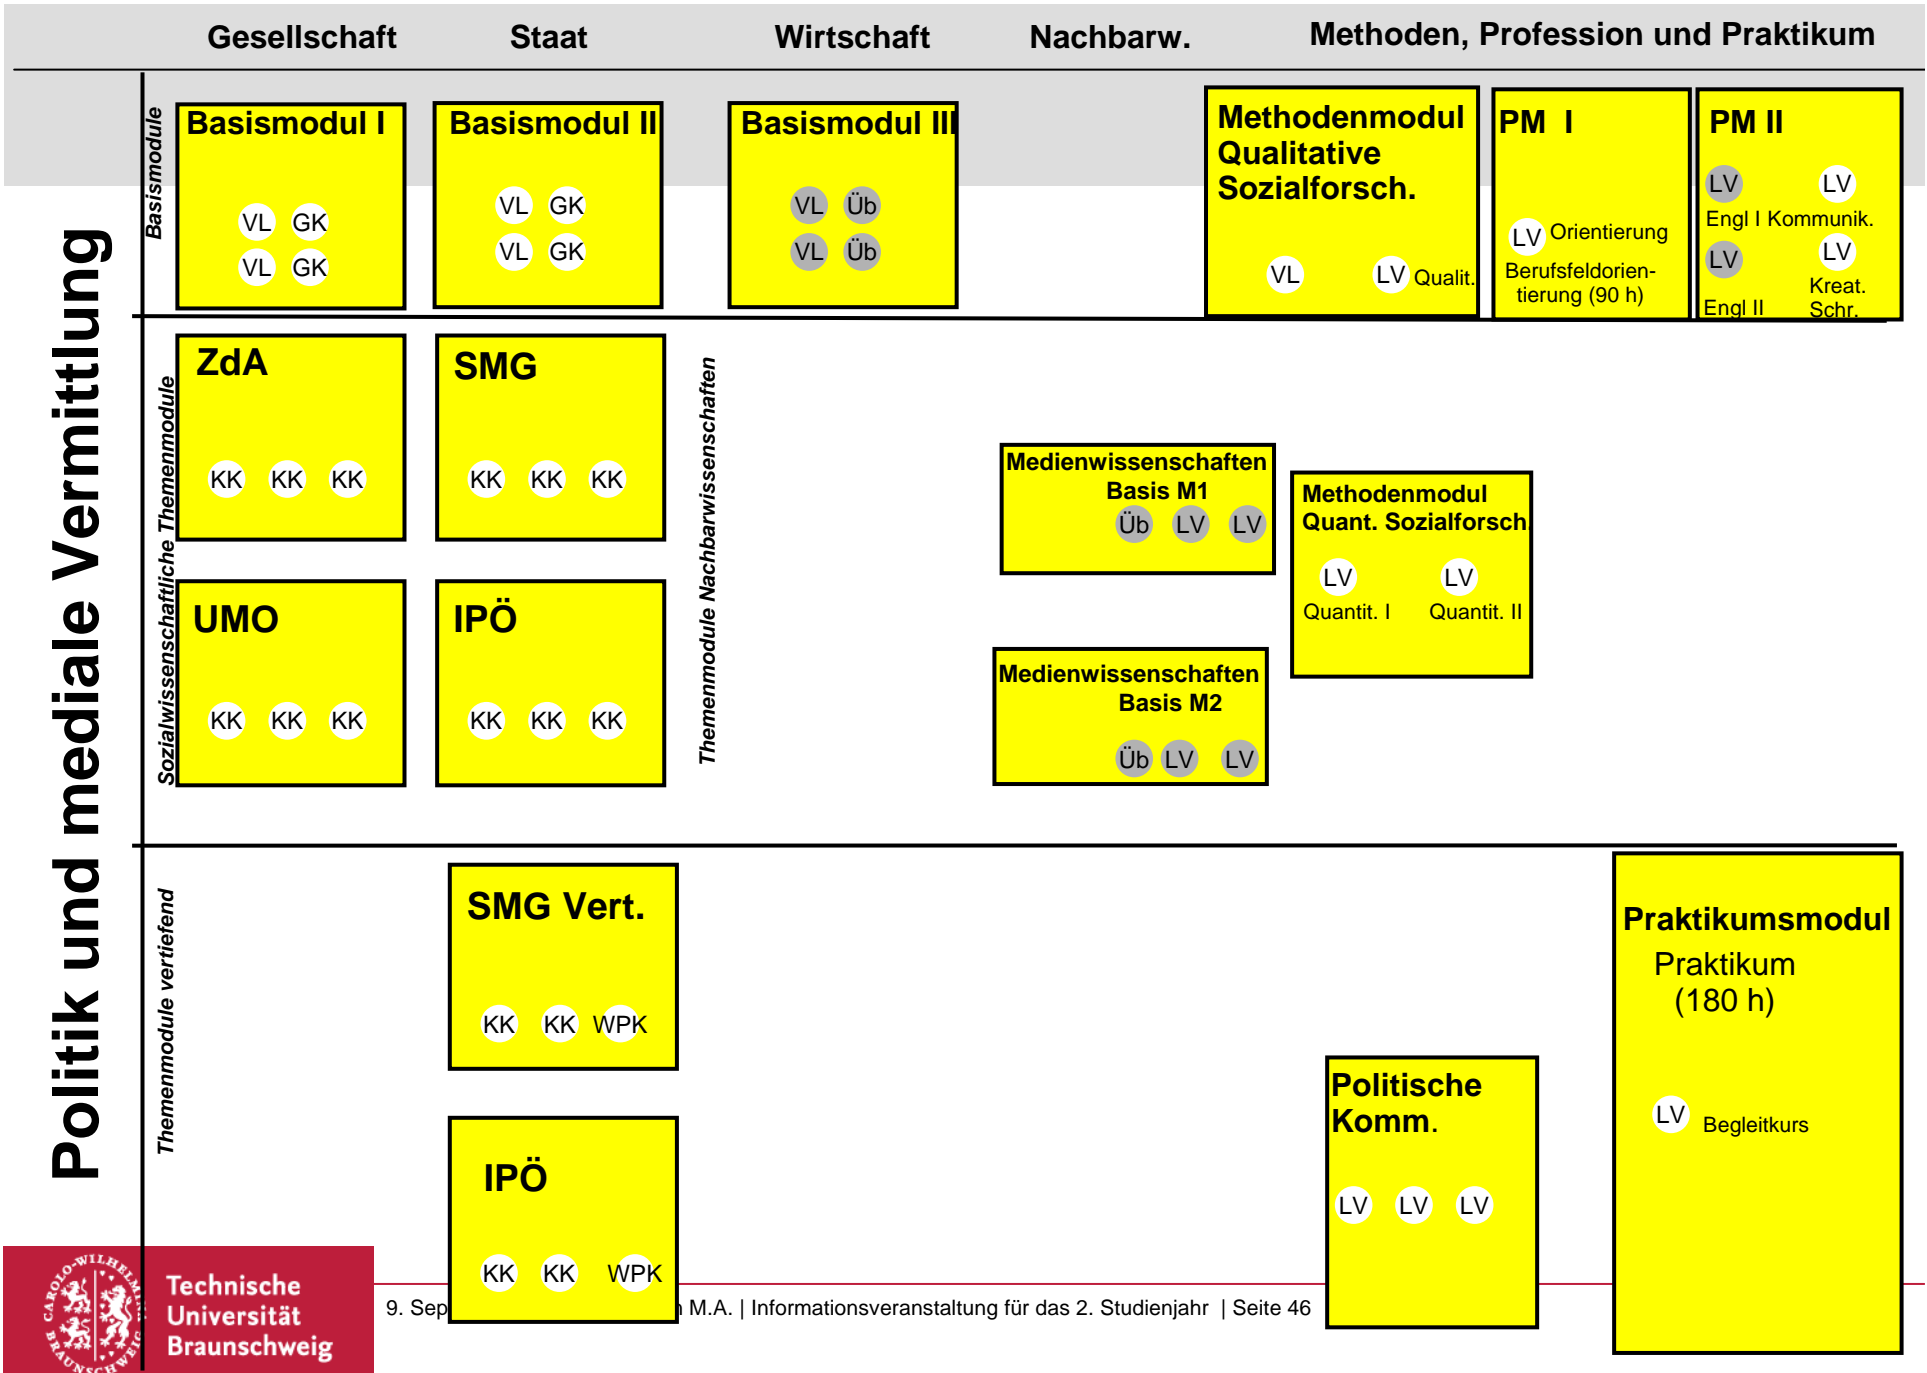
Gesellschaft Staat Wirtschaft Nachbarw. Methoden, Profession und Praktikum

Politik und mediale Vermittlung

Basismodule

Basismodul I
VL GK
VL GK

Basismodul II
VL GK
VL GK

Basismodul III
VL Üb
VL Üb

Methodenmodul Qualitative Sozialforsch.
VL LV Qualit.

PM I
LV Orientierung
Berufsfeldorientierung (90 h)

PM II
LV LV
Engl I Kommunik.
LV LV
Engl II Kreat. Schr.

Sozialwissenschaftliche Themenmodule

ZdA
KK KK KK

SMG
KK KK KK

UMO
KK KK KK

IPÖ
KK KK KK

Themenmodule Nachbarwissenschaften

Medienwissenschaften Basis M1
Üb LV LV

Methodenmodul Quant. Sozialforsch.
LV LV
Quantit. I Quantit. II

Medienwissenschaften Basis M2
Üb LV LV

Themenmodule vertiefend

SMG Vert.
KK KK WPK

IPÖ
KK KK WPK

Politische Komm.
LV LV LV

Praktikumsmodul
Praktikum (180 h)
LV Begleitkurs

CAROLO-WILHELMINA BRAUNSCHWEIG
Technische Universität Braunschweig

9. Sep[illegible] M.A. | Informationsveranstaltung für das 2. Studienjahr | Seite 46